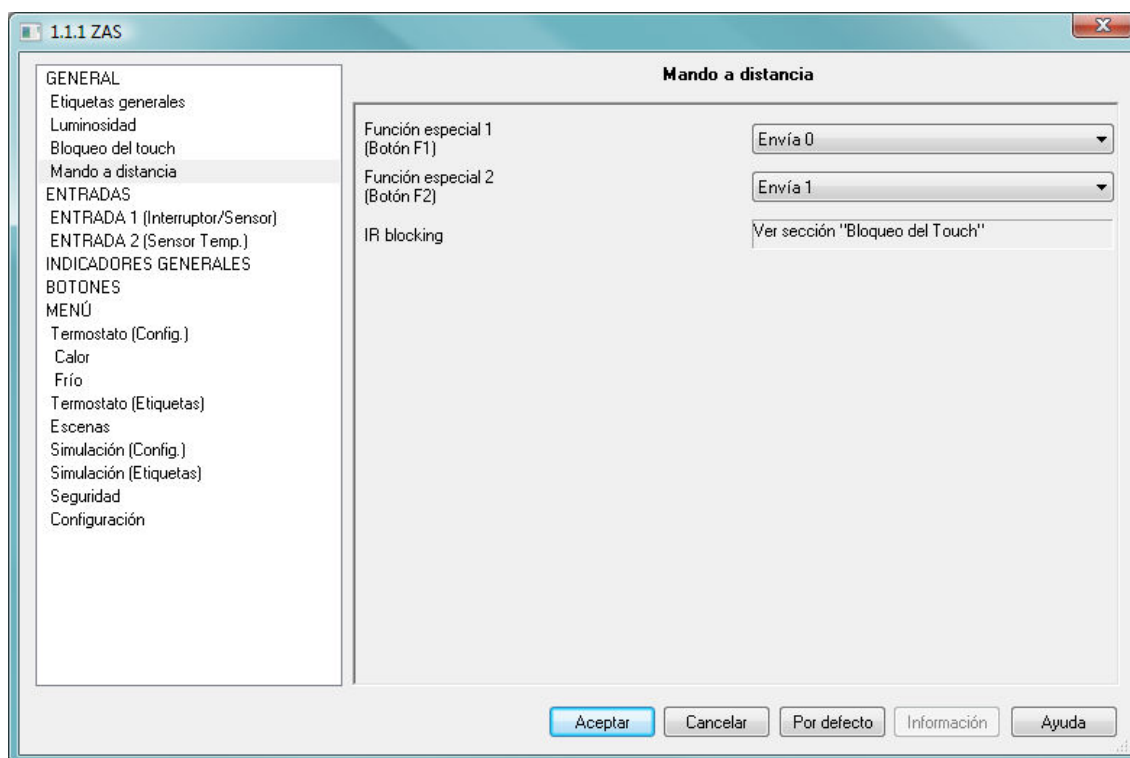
1.1.1 ZAS

GENERAL
Etiquetas generales
Luminosidad
Bloqueo del touch
Mando a distancia
ENTRADAS
ENTRADA 1 (Interruptor/Sensor)
ENTRADA 2 (Sensor Temp.)
INDICADORES GENERALES
BOTONES
MENÚ
Termostato (Config.)
Calor
Frío
Termostato (Etiquetas)
Escenas
Simulación (Config.)
Simulación (Etiquetas)
Seguridad
Configuración

Mando a distancia

Función especial 1 (Botón F1)
Envía 0
Función especial 2 (Botón F2)
Envía 1
IR blocking
Ver sección "Bloqueo del Touch"

Aceptar
Cancelar
Por defecto
Información
Ayuda